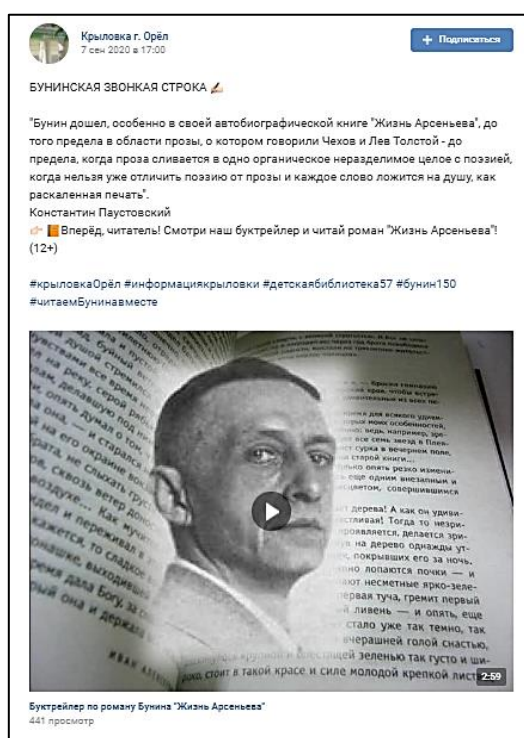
Крыловка г. Орёл
7 сен 2020 в 17:00

+ Подписаться

БУНИНСКАЯ ЗВОНКАЯ СТРОКА

"Бунин дошел, особенно в своей автобиографической книге "Жизнь Арсеньева", до того предела в области прозы, о котором говорили Чехов и Лев Толстой - до предела, когда проза сливается в одно органическое нераздельное целое с поэзией, когда нельзя уже отличить поэзию от прозы и каждое слово ложится на душу, как раскаленная печать".
Константин Паустовский
Вперёд, читатель! Смотри наш буктрейлер и читай роман "Жизнь Арсеньева"! (12+)

#крыловкаОрёл #информациякрыловки #детскаябиблиотека57 #бунин150 #читаемБунинавместе

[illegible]
дерева! А как он удиви-
ливая! Тогда то незри-
проявляется, делается зри-
на дерево однажды ут-
покрывших его за ночь,
лопаются почки —
несметные ярко-зеле-
первая туча, гремит первый
ливень — и опять, еще
стало уже так темно, так
вчерашней голой скудью,
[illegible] зеленью так густо и ши-
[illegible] стоит в такой красе и силе молодой крепкой лист
2:59

Буктрейлер по роману Бунина "Жизнь Арсеньева"
441 просмотр